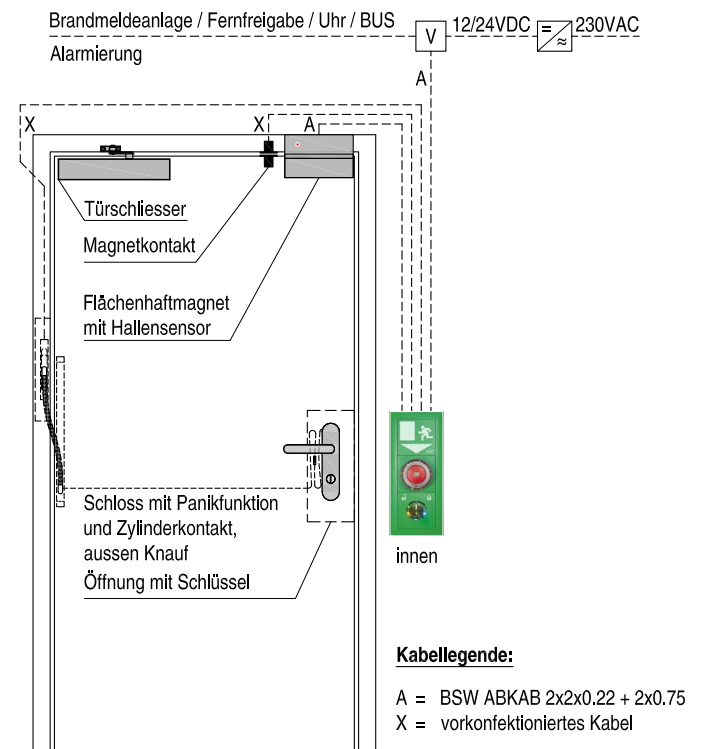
Brandmeldeanlage / Fernfreigabe / Uhr / BUS

Alarmierung

V

12/24VDC

=
≈

230VAC

A

X

X

A

Türschliesser

Magnetkontakt

Flächenhaftmagnet
mit Hallensensor

Schloss mit Panikfunktion
und Zylinderkontakt,
aussen Knauf
Öffnung mit Schlüssel

innen

Kabellegende:

A = BSW ABKAB 2x2x0.22 + 2x0.75
X = vorkonfektioniertes Kabel